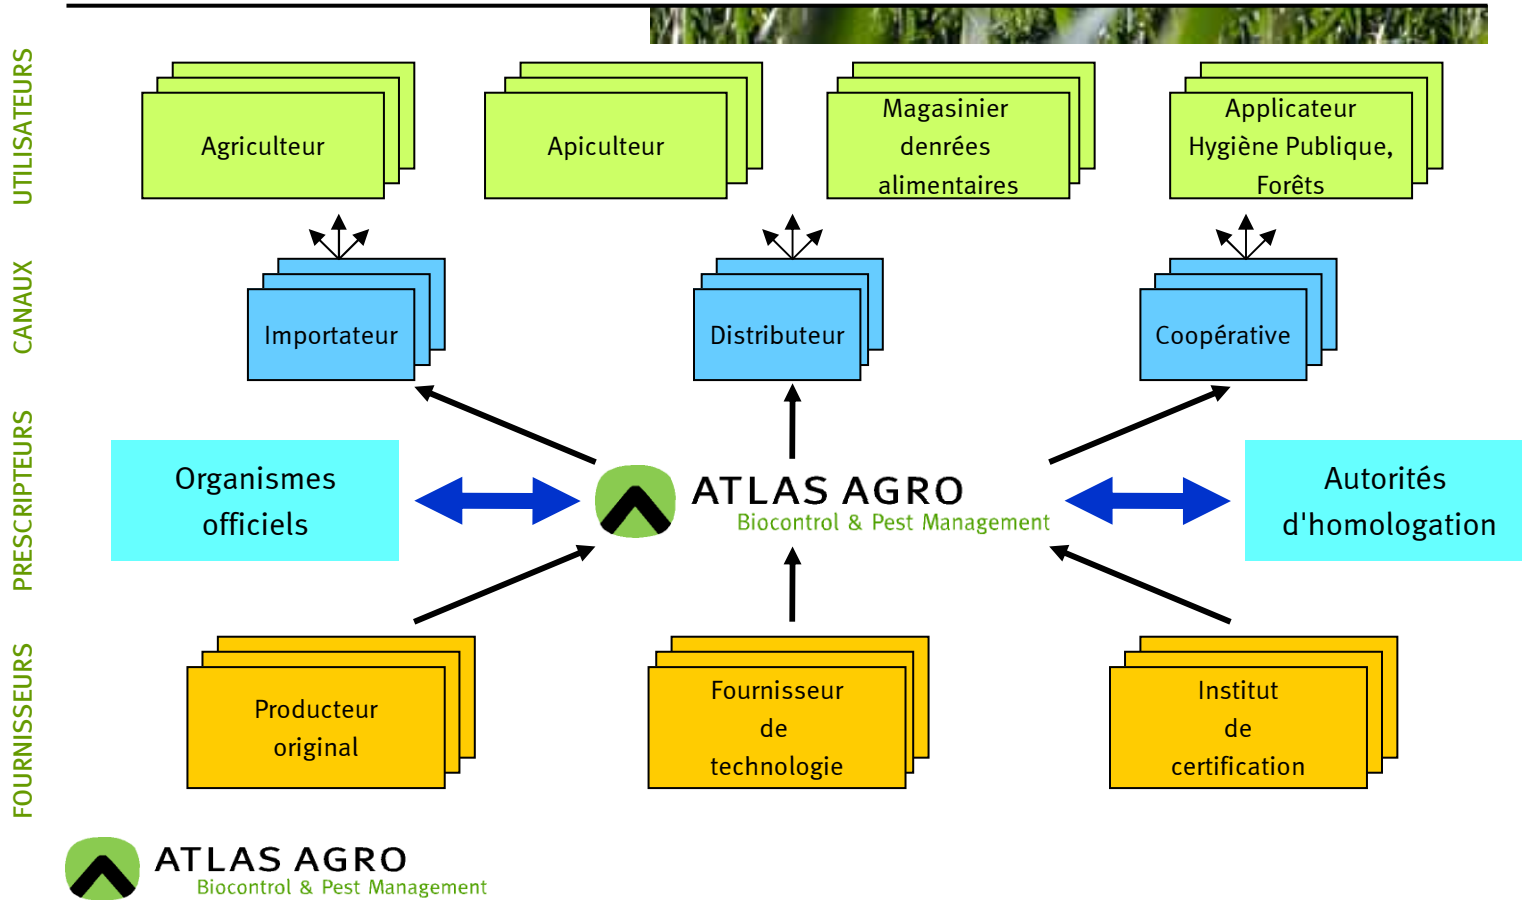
UTILISATEURS

Agriculteur

Apiculteur

Magasinier denrées alimentaires

Applicateur Hygiène Publique, Forêts

CANAUX

Importateur

Distributeur

Coopérative

PRESCRIPTEURS

Organismes officiels

ATLAS AGRO
Biocontrol & Pest Management

Autorités d'homologation

FOURNISSEURS

Producteur original

Fournisseur de technologie

Institut de certification

ATLAS AGRO
Biocontrol & Pest Management